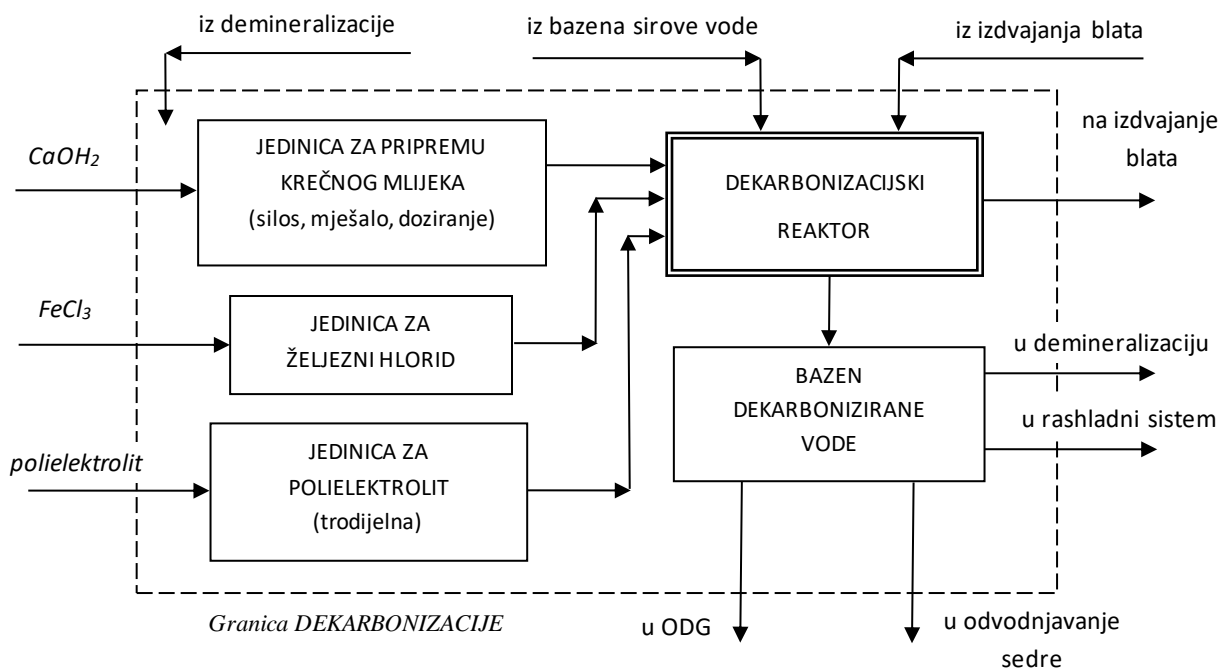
iz demineralizacije

iz bazena sirove vode

iz izdvajanja blata

$CaOH_2$

JEDINICA ZA PRIPREMU KREČNOG MLIJEKA (silos, mješalo, doziranje)

DEKARBONIZACIJSKI REAKTOR

na izdvajanje blata

$FeCl_3$

JEDINICA ZA ŽELJEZNI HLORID

BAZEN DEKARBONIZIRANE VODE

u demineralizaciju

u rashladni sistem

polielektrolit

JEDINICA ZA POLIELEKTROLIT (trodijelna)

Granica DEKARBONIZACIJE

u ODG

u odvodnjavanje sedre